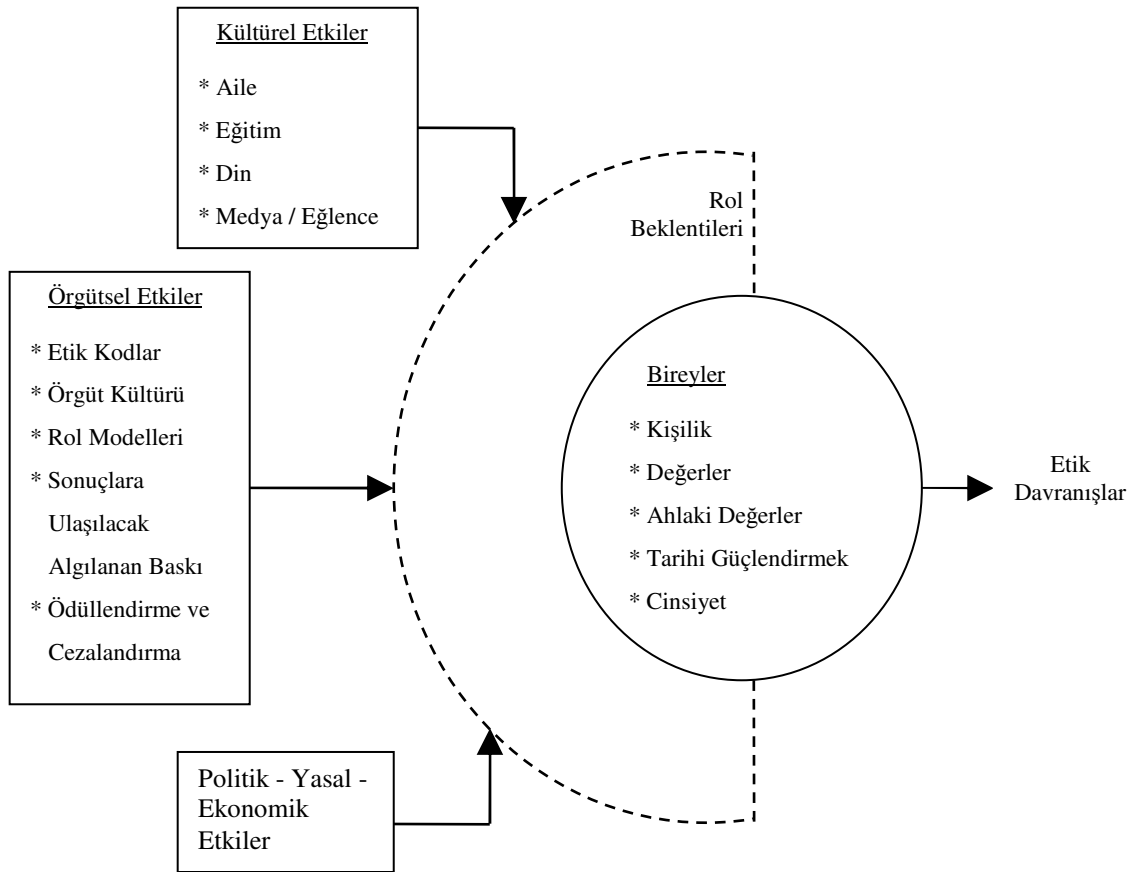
Kültürel Etkiler

* Aile
* Eğitim
* Din
* Medya / Eğlence

Rol Beklentileri

Örgütsel Etkiler

* Etik Kodlar
* Örgüt Kültürü
* Rol Modelleri
* Sonuçlara Ulaşılacak Algılanan Baskı
* Ödüllendirme ve Cezalandırma

Bireyler

* Kişilik
* Değerler
* Ahlaki Değerler
* Tarihi Güçlendirmek
* Cinsiyet

Etik Davranışlar

Politik - Yasal - Ekonomik Etkiler